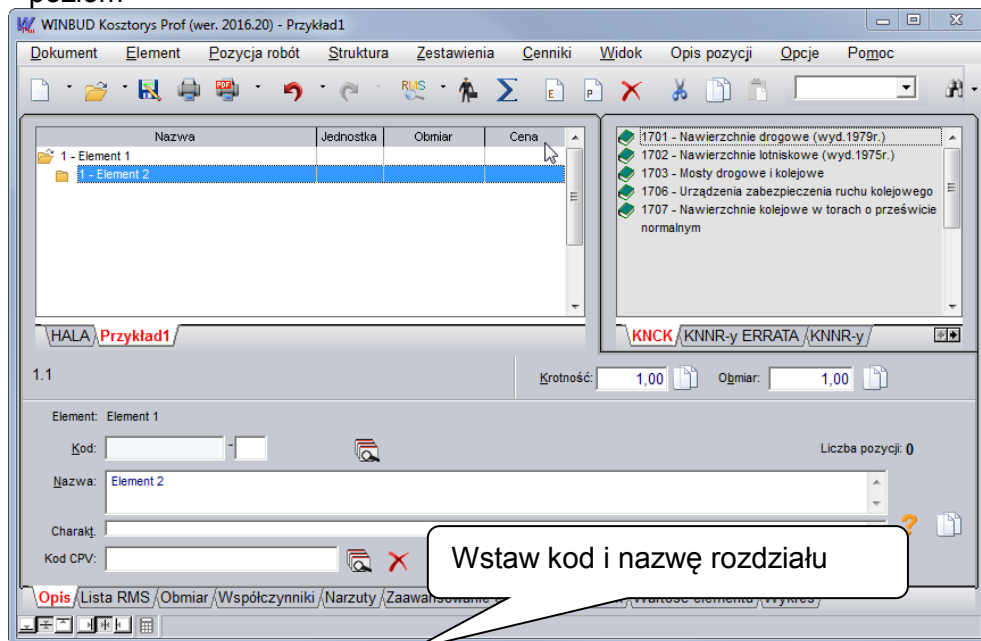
poziom

WINBUD Kosztorys Prof (wer. 2016.20) - Przykład1

Dokument Element Pozycja robót Struktura Zestawienia Cenniki Widok Opis pozycji Opcje Pomoc

| Nazwa | Jednostka | Obmiar | Cena |
|---|---|---|---|
| 1 - Element 1 | | | |
| 1 - Element 2 | | | |

HALA Przykład1

1701 - Nawierzchnie drogowe (wyd.1979r.)
1702 - Nawierzchnie lotniskowe (wyd.1975r.)
1703 - Mosty drogowe i kolejowe
1706 - Urządzenia zabezpieczenia ruchu kolejowego
1707 - Nawierzchnie kolejowe w torach o prześwicie normalnym

KNCK KNNR-y ERRATA KNNR-y

1.1

Krotność: 1,00 Obmiar: 1,00

Element: Element 1

Kod: -

Liczba pozycji: 0

Nazwa: Element 2

Charakt.

Kod CPV:

Wstaw kod i nazwę rozdziału

Opis Lista RMS Obmiar Współczynniki Narzuty Zaawansowanie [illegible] Wartość elementu Wykres